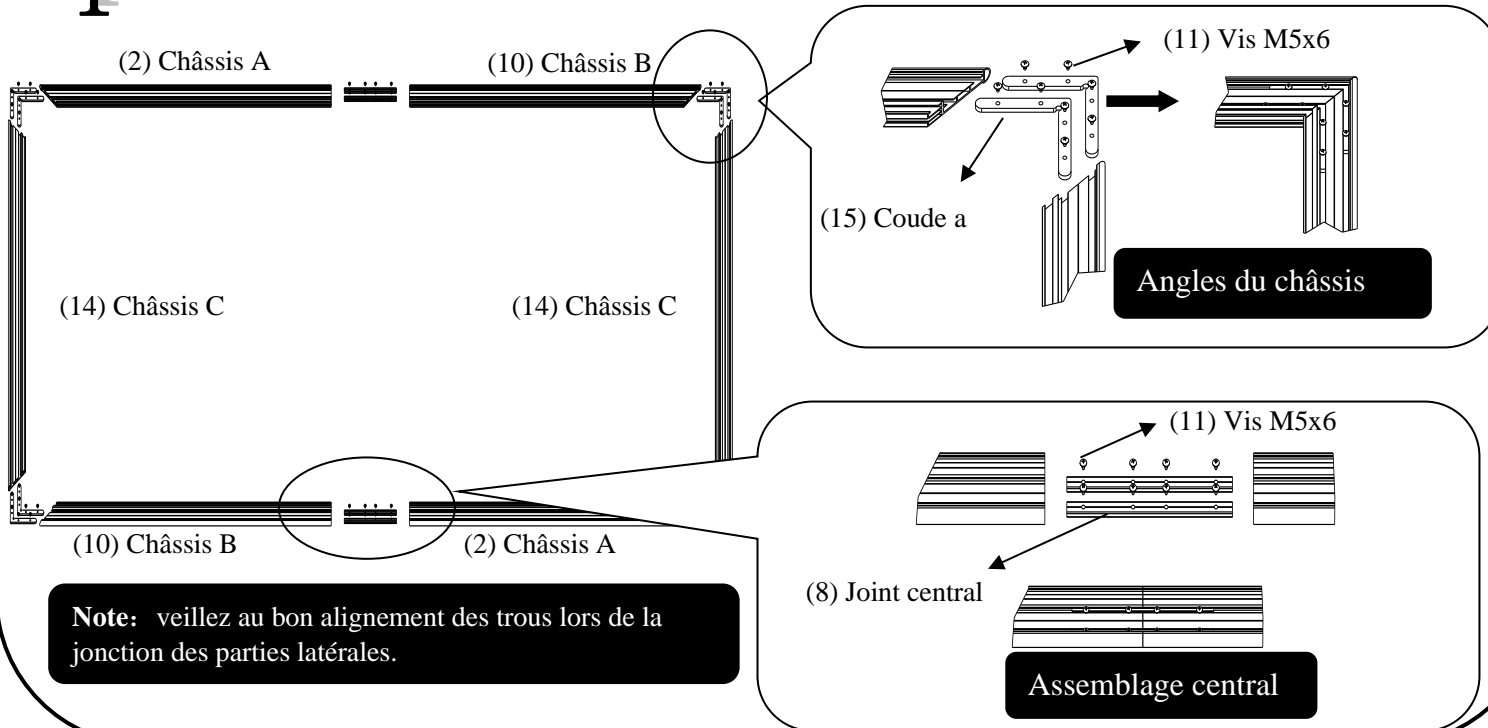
1

(2) Châssis A

(10) Châssis B

(14) Châssis C

(14) Châssis C

(10) Châssis B

(2) Châssis A

(11) Vis M5x6

(15) Coude a

Angles du châssis

(11) Vis M5x6

(8) Joint central

Assemblage central

**Note:** veillez au bon alignement des trous lors de la jonction des parties latérales.